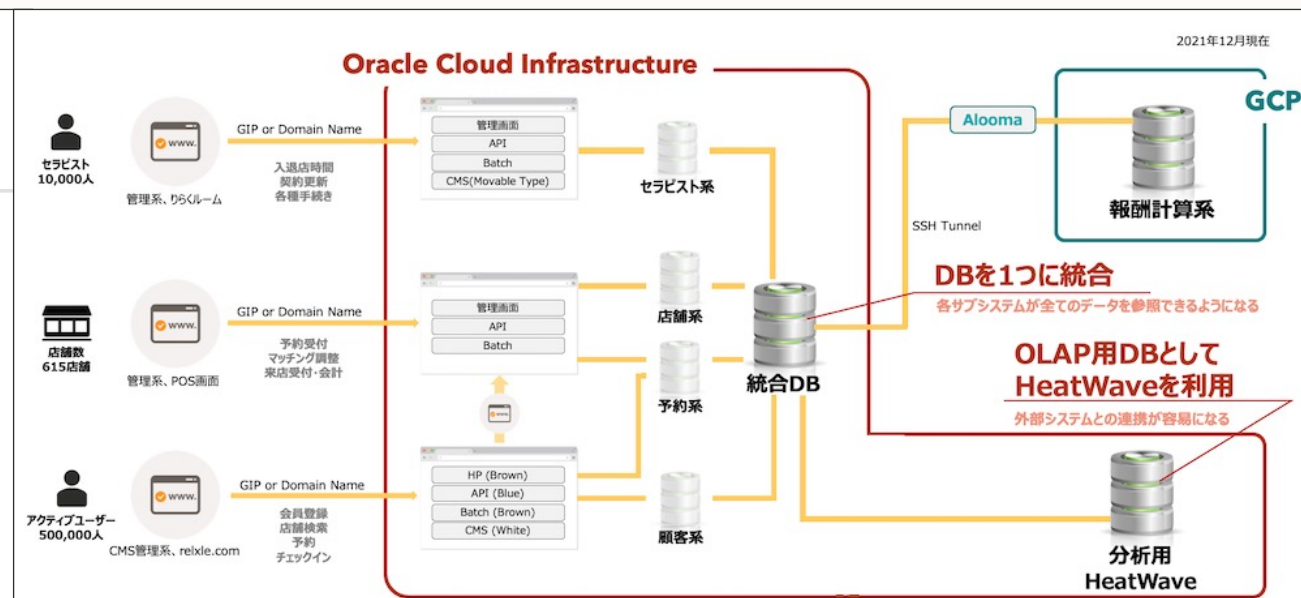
2021年12月現在

Oracle Cloud Infrastructure

GCP

セラピスト
10,000人

www.

管理系、りらくルーム

GIP or Domain Name

入退店時間
契約更新
各種手続き

管理画面
API
Batch
CMS(Movable Type)

セラピスト系

Alooma

報酬計算系

SSH Tunnel

DBを1つに統合

各サブシステムが全てのデータを参照できるようになる

店舗数
615店舗

www.

管理系、POS画面

GIP or Domain Name

予約受付
マッチング調整
来店受付・会計

管理画面
API
Batch

店舗系

統合DB

予約系

OLAP用DBとして
HeatWaveを利用

外部システムとの連携が容易になる

アクティブユーザー
500,000人

www.

CMS管理系、relxle.com

GIP or Domain Name

会員登録
店舗検索
予約
チェックイン

HP (Brown)
API (Blue)
Batch (Brown)
CMS (White)

顧客系

分析用
HeatWave